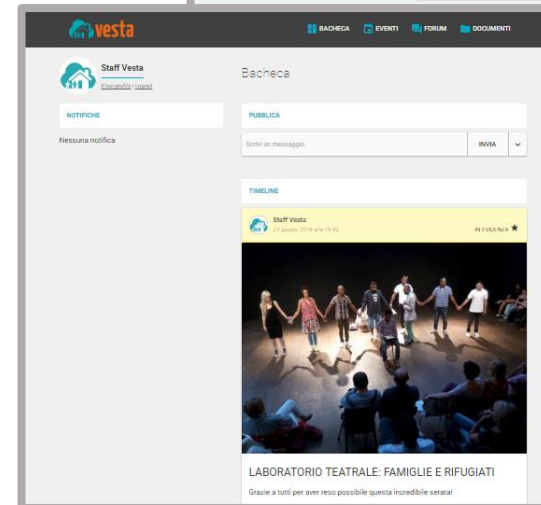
vesta

BACHECA EVENTI FORUM DOCUMENTI

Staff Vesta
Il tuo profilo | Logout

Bacheca

NOTIFICHE

Nessuna notifica

PUBBLICA

Scrivi un messaggio

INVIA

TIMELINE

Staff Vesta
23 giugno 2018 alle 19:43

IN EVIDENZA

LABORATORIO TEATRALE: FAMIGLIE E RIFUGIATI

Grazie a tutti per aver reso possibile questa incredibile serata!